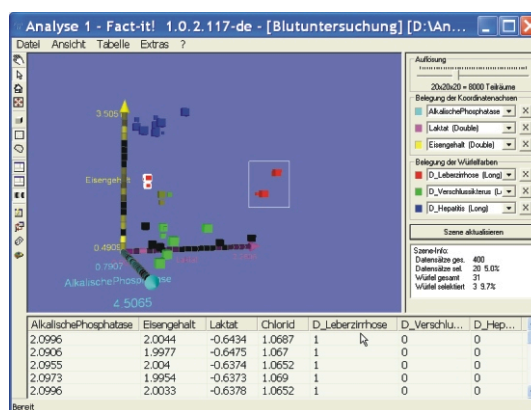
Analyse 1 - Fact-it! 1.0.2.117-de - [Blutuntersuchung] [D:\An...

Datei Ansicht Tabelle Extras ?

Auflösung

20x20x20 = 8000 Teilräume

Belegung der Koordinatenachsen

AlkalischePhosphatase

Laktat (Double)

Eisengehalt (Double)

Belegung der Würfelfarben

D_Leberzirrhose (Long)

D_Verschlussikterus (L...

D_Hepatitis (Long)

Szene aktualisieren

Szene-Info:
Datensätze ges. 400
Datensätze sel. 20 5.0%
Würfel gesamt 31
Würfel selektiert 3 9.7%

3.505

Eisengehalt

0.4905

0.7907

AlkalischePhosphatase

4.5065

| AlkalischePhosphatase | Eisengehalt | Laktat | Chlorid | D_Leberzirrhose | D_Verschlu... | D_Hep... |
|---|---|---|---|---|---|---|
| 2.0996 | 2.0044 | -0.6434 | 1.0687 | 1 | 0 | 0 |
| 2.0906 | 1.9977 | -0.6475 | 1.067 | 1 | 0 | 0 |
| 2.0955 | 2.004 | -0.6374 | 1.0652 | 1 | 0 | 0 |
| 2.0973 | 1.9954 | -0.6373 | 1.069 | 1 | 0 | 0 |
| 2.0996 | 2.0033 | -0.6378 | 1.0652 | 1 | 0 | 0 |

Bereit